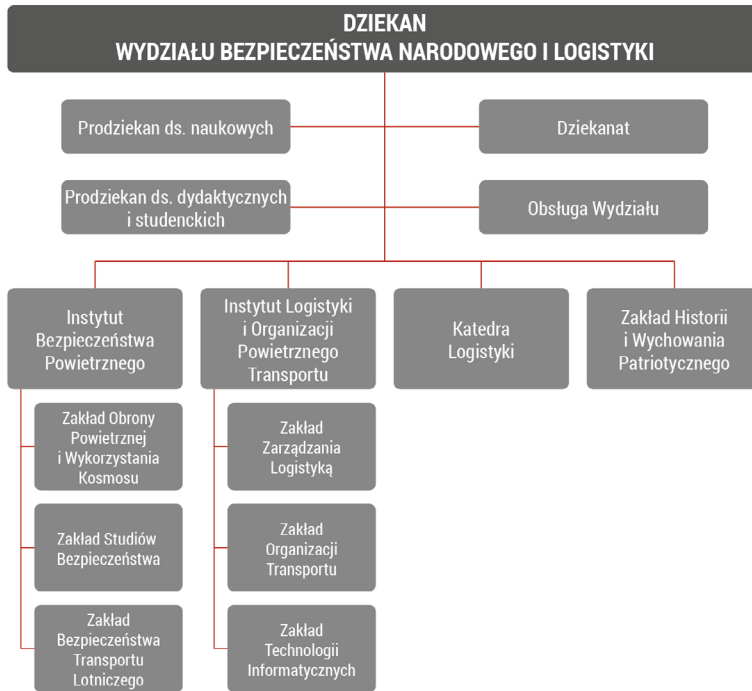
DZIEKAN
WYDZIAŁU BEZPIECZEŃSTWA NARODOWEGO I LOGISTYKI

Prodziekan ds. naukowych

Dziekanat

Prodziekan ds. dydaktycznych i studenckich

Obsługa Wydziału

Instytut Bezpieczeństwa Powietrznego

Zakład Obrony Powietrznej i Wykorzystania Kosmosu

Zakład Studiów Bezpieczeństwa

Zakład Bezpieczeństwa Transportu Lotniczego

Instytut Logistyki i Organizacji Powietrznego Transportu

Zakład Zarządzania Logistyką

Zakład Organizacji Transportu

Zakład Technologii Informatycznych

Katedra Logistyki

Zakład Historii i Wychowania Patriotycznego